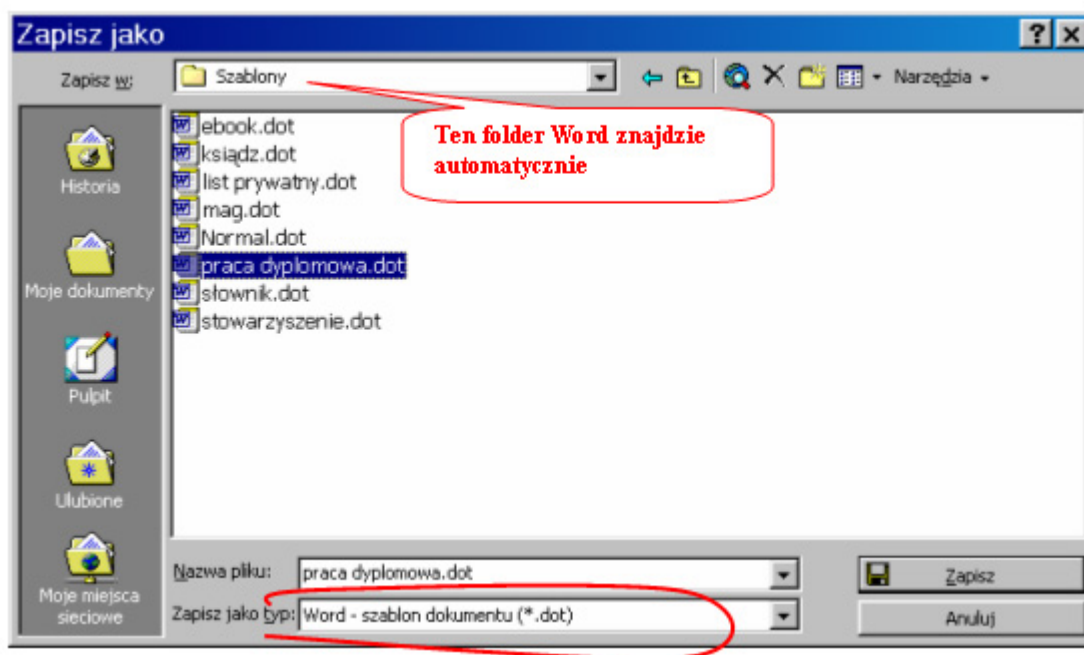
Zapisz jako

?

Zapisz w: Szablony

Narzędzia

Historia

Moje dokumenty

Pulpit

Ulubione

Moje miejsca sieciowe

ebook.dot
ksiądz.dot
list prywatny.dot
mag.dot
Normal.dot
praca dyplomowa.dot
słownik.dot
stowarzyszenie.dot

Ten folder Word znajdzie automatycznie

Nazwa pliku: praca dyplomowa.dot

Zapisz jako typ: Word - szablon dokumentu (*.dot)

Zapisz

Anuluj